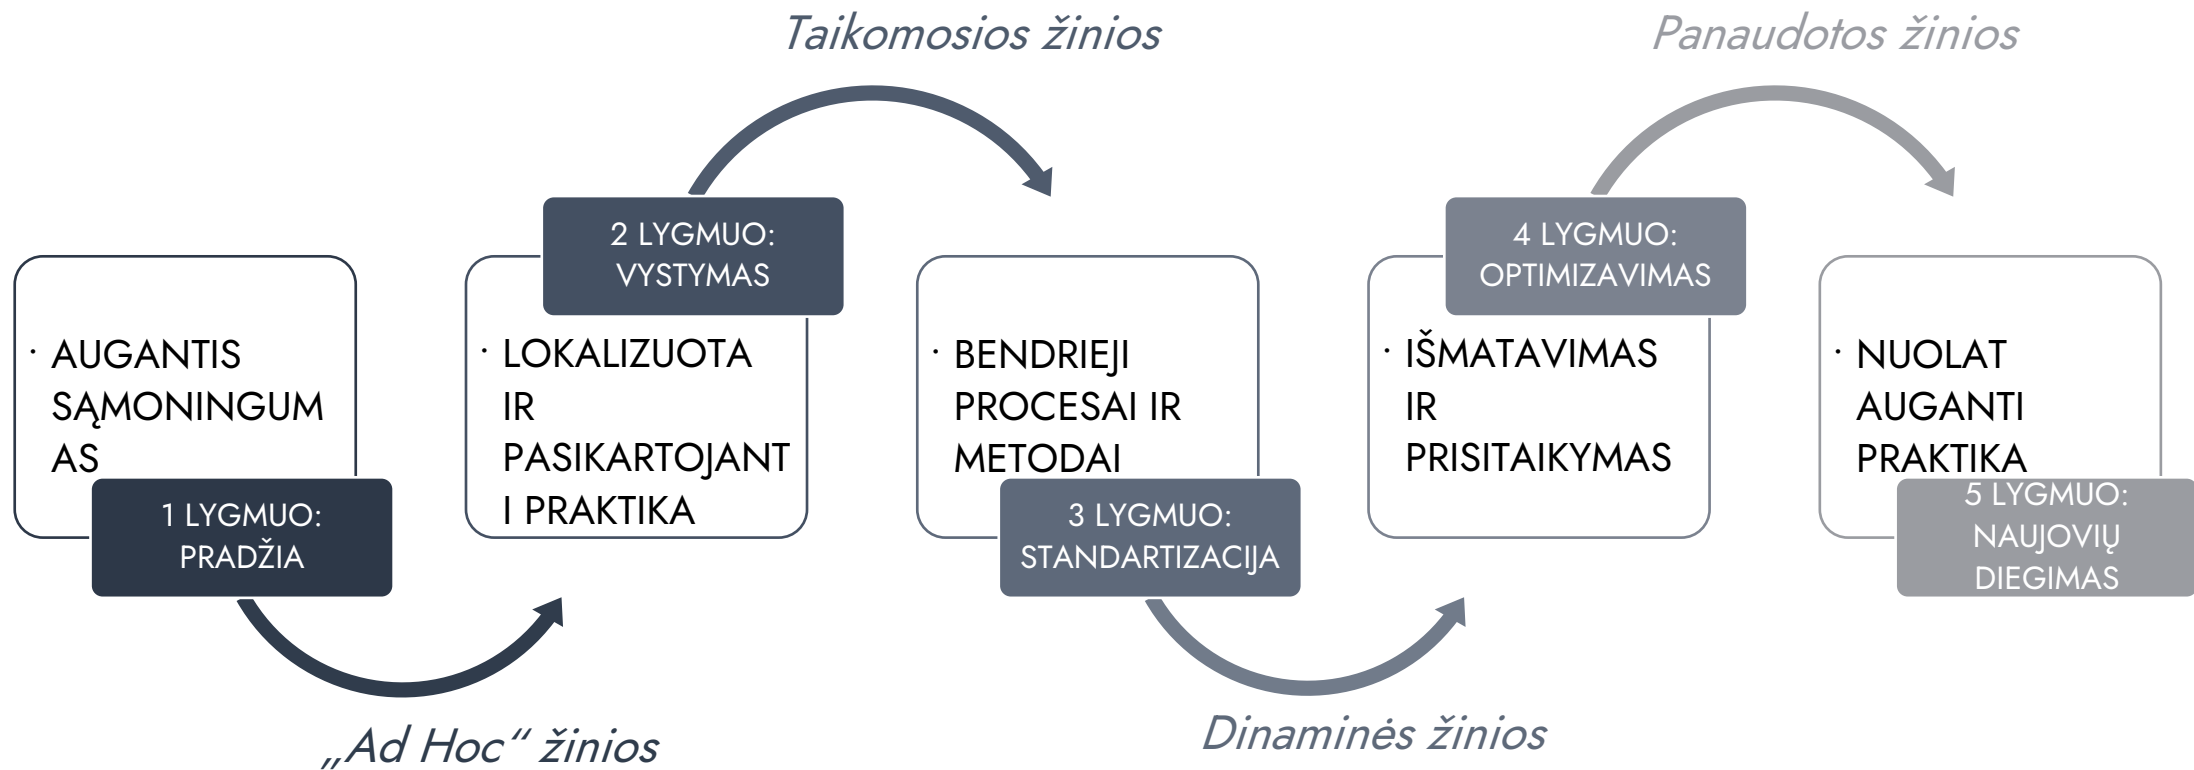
Taikomosios žinios

Panaudotos žinios

· AUGANTIS SĄMONINGUMAS

1 LYGMUO: PRADŽIA

2 LYGMUO: VYSTYMAS

· LOKALIZUOTA IR PASIKARTOJANTI PRAKTIKA

· BENDRIEJI PROCESAI IR METODAI

3 LYGMUO: STANDARTIZACIJA

4 LYGMUO: OPTIMIZAVIMAS

· IŠMATAVIMAS IR PRISITAIKYMAS

· NUOLAT AUGANTI PRAKTIKA

5 LYGMUO: NAUJOVIŲ DIEGIMAS

„Ad Hoc“ žinios

Dinaminės žinios